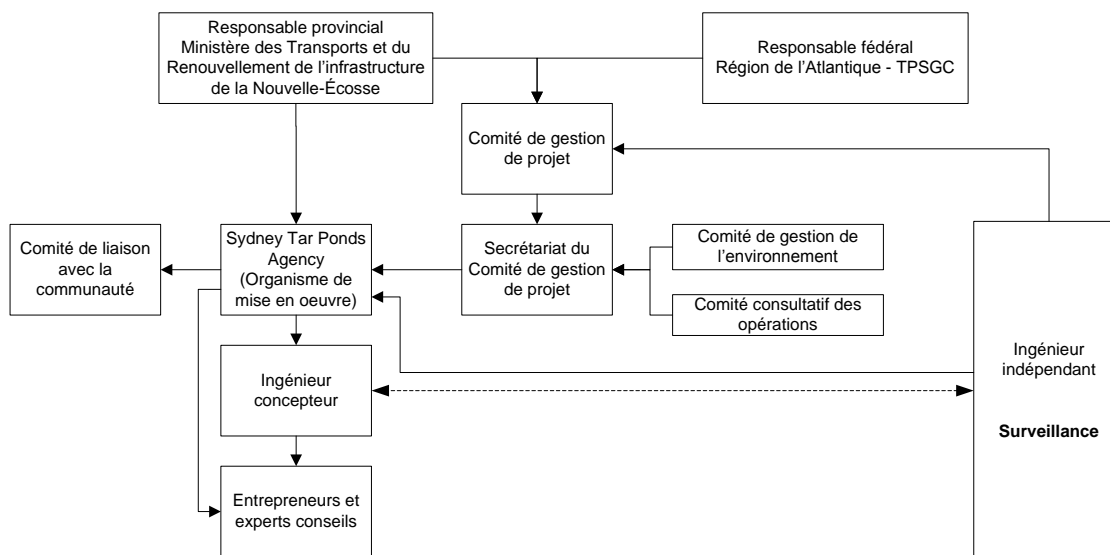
Responsable provincial
Ministère des Transports et du Renouvellement de l'infrastructure de la Nouvelle-Écosse

Responsable fédéral
Région de l'Atlantique - TPSGC

Comité de gestion de projet

Comité de liaison avec la communauté

Sydney Tar Ponds Agency (Organisme de mise en oeuvre)

Secrétariat du Comité de gestion de projet

Comité de gestion de l'environnement

Comité consultatif des opérations

Ingénieur concepteur

Ingénieur indépendant

Surveillance

Entrepreneurs et experts conseils